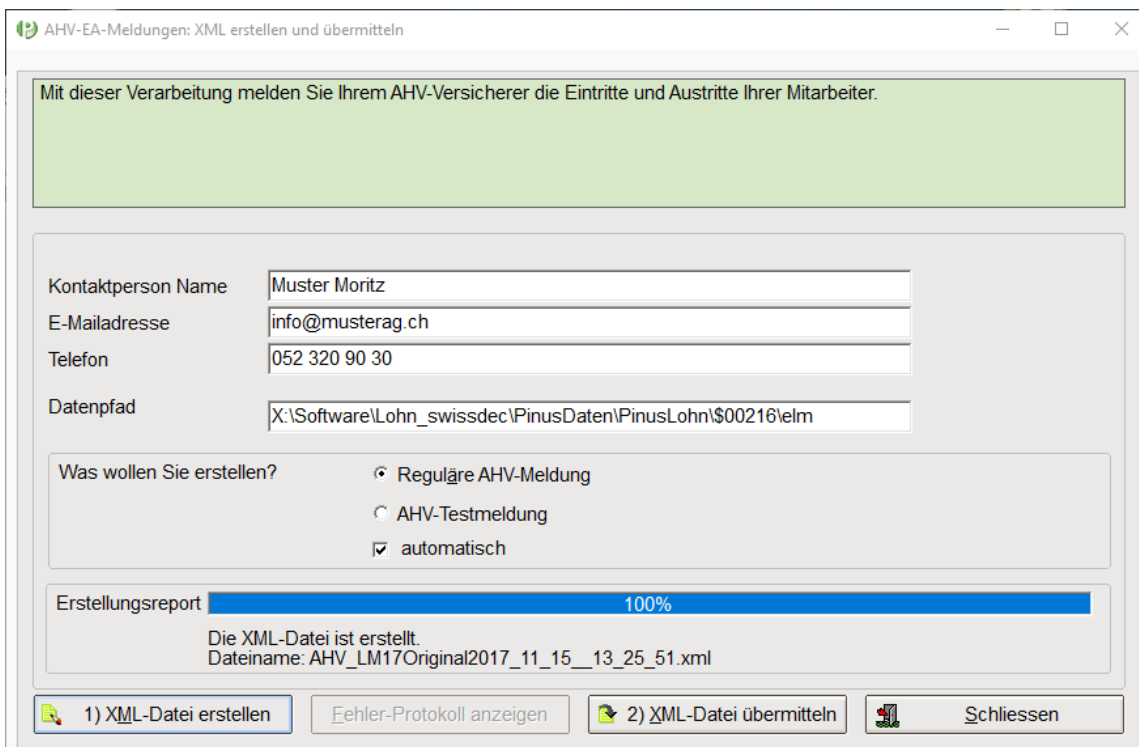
AHV-EA-Meldungen: XML erstellen und übermitteln

Mit dieser Verarbeitung melden Sie Ihrem AHV-Versicherer die Eintritte und Austritte Ihrer Mitarbeiter.

Kontaktperson Name
Muster Moritz
E-Mailadresse
info@musterag.ch
Telefon
052 320 90 30

Datenpfad
X:\Software\Lohn_swissdec\PinusDaten\PinusLohn\$00216\elm

Was wollen Sie erstellen?
Reguläre AHV-Meldung
AHV-Testmeldung
automatisch

Erstellungsreport
100%
Die XML-Datei ist erstellt.
Dateiname: AHV_LM17Original2017_11_15__13_25_51.xml

1) XML-Datei erstellen
Fehler-Protokoll anzeigen
2) XML-Datei übermitteln
Schliessen